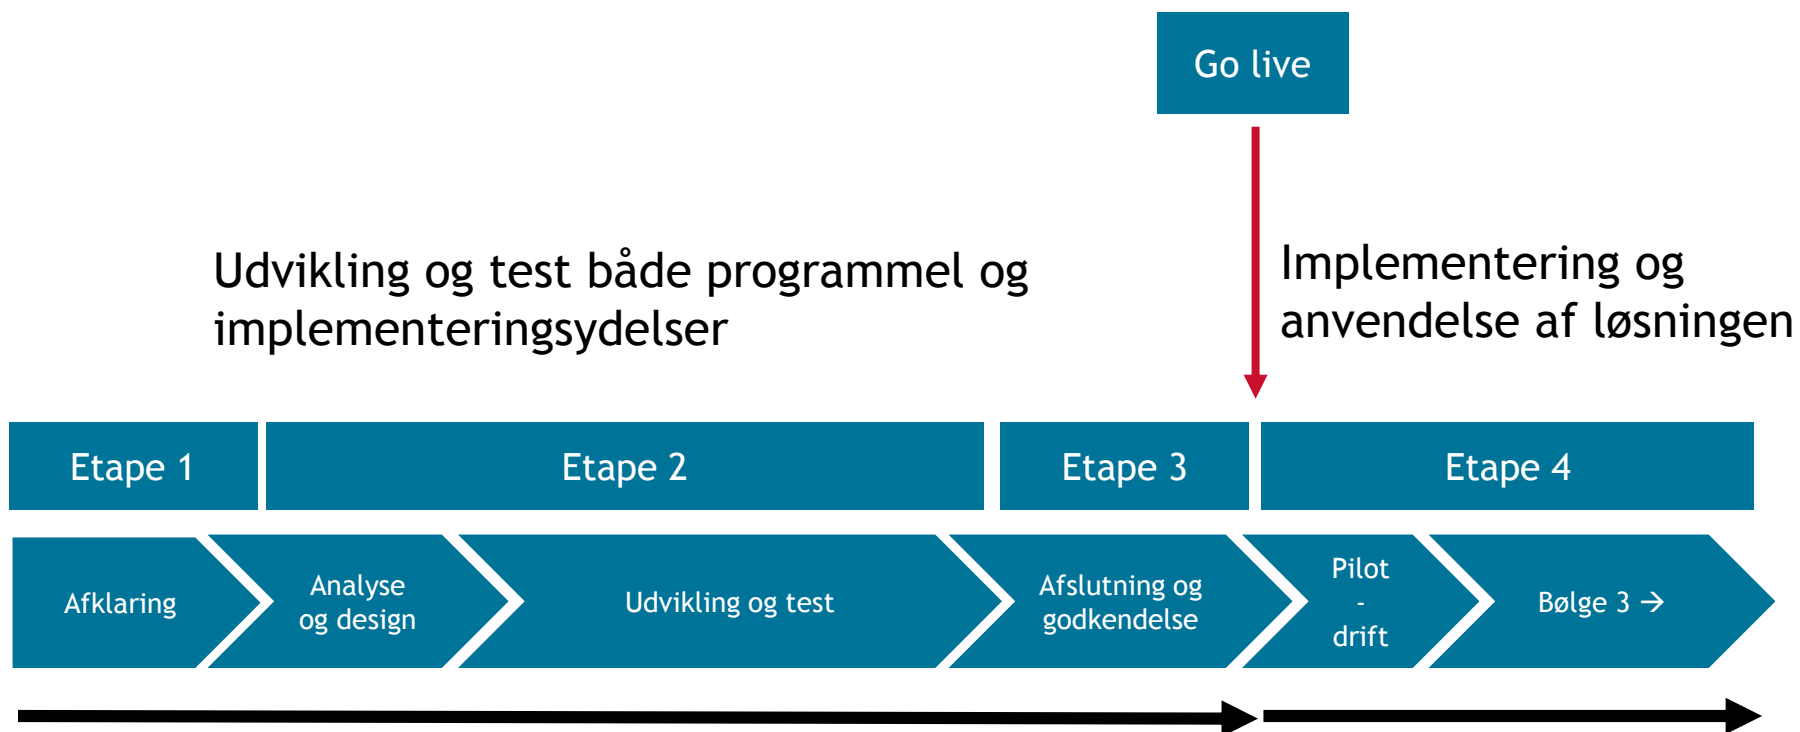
Go live

Udvikling og test både programmel og implementeringsydelser

Implementering og anvendelse af løsningen

Etape 1

Etape 2

Etape 3

Etape 4

Afklaring

Analyse og design

Udvikling og test

Afslutning og godkendelse

Pilot - drift

Bølge 3 →